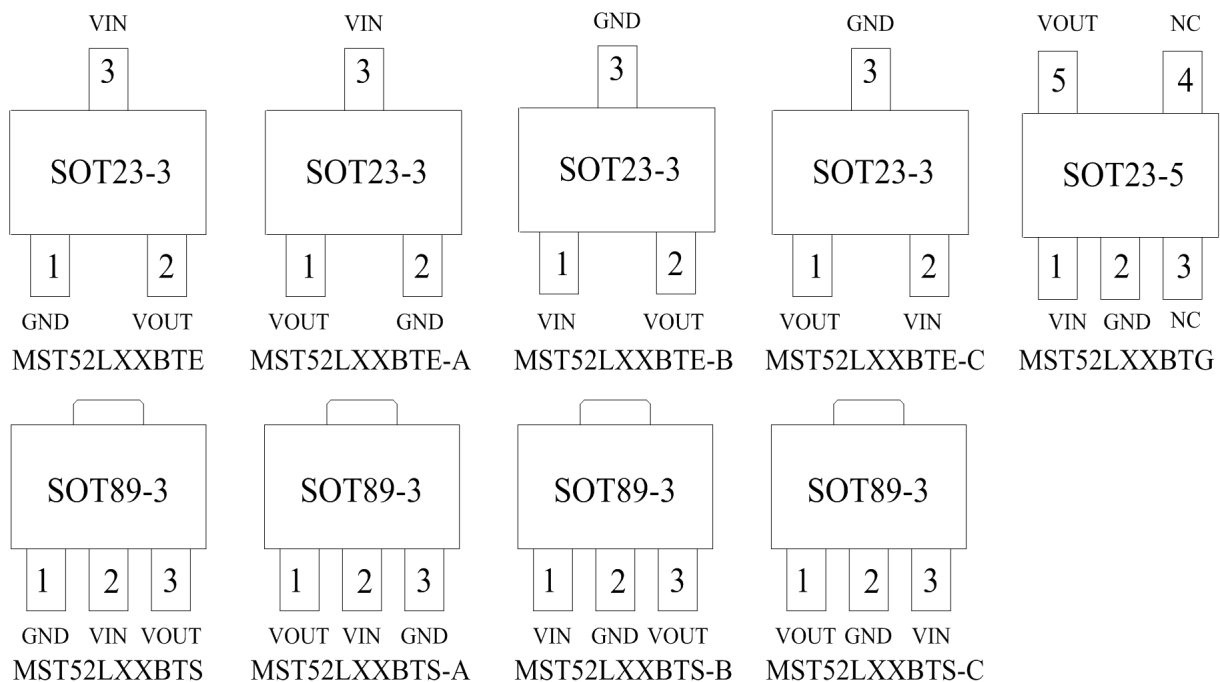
VIN
3
SOT23-3
1 2
GND VOUT
MST52LXXBTE

VIN
3
SOT23-3
1 2
VOUT GND
MST52LXXBTE-A

GND
3
SOT23-3
1 2
VIN VOUT
MST52LXXBTE-B

GND
3
SOT23-3
1 2
VOUT VIN
MST52LXXBTE-C

VOUT NC
5 4
SOT23-5
1 2 3
VIN GND NC
MST52LXXBTG

SOT89-3
1 2 3
GND VIN VOUT
MST52LXXBTS

SOT89-3
1 2 3
VOUT VIN GND
MST52LXXBTS-A

SOT89-3
1 2 3
VIN GND VOUT
MST52LXXBTS-B

SOT89-3
1 2 3
VOUT GND VIN
MST52LXXBTS-C